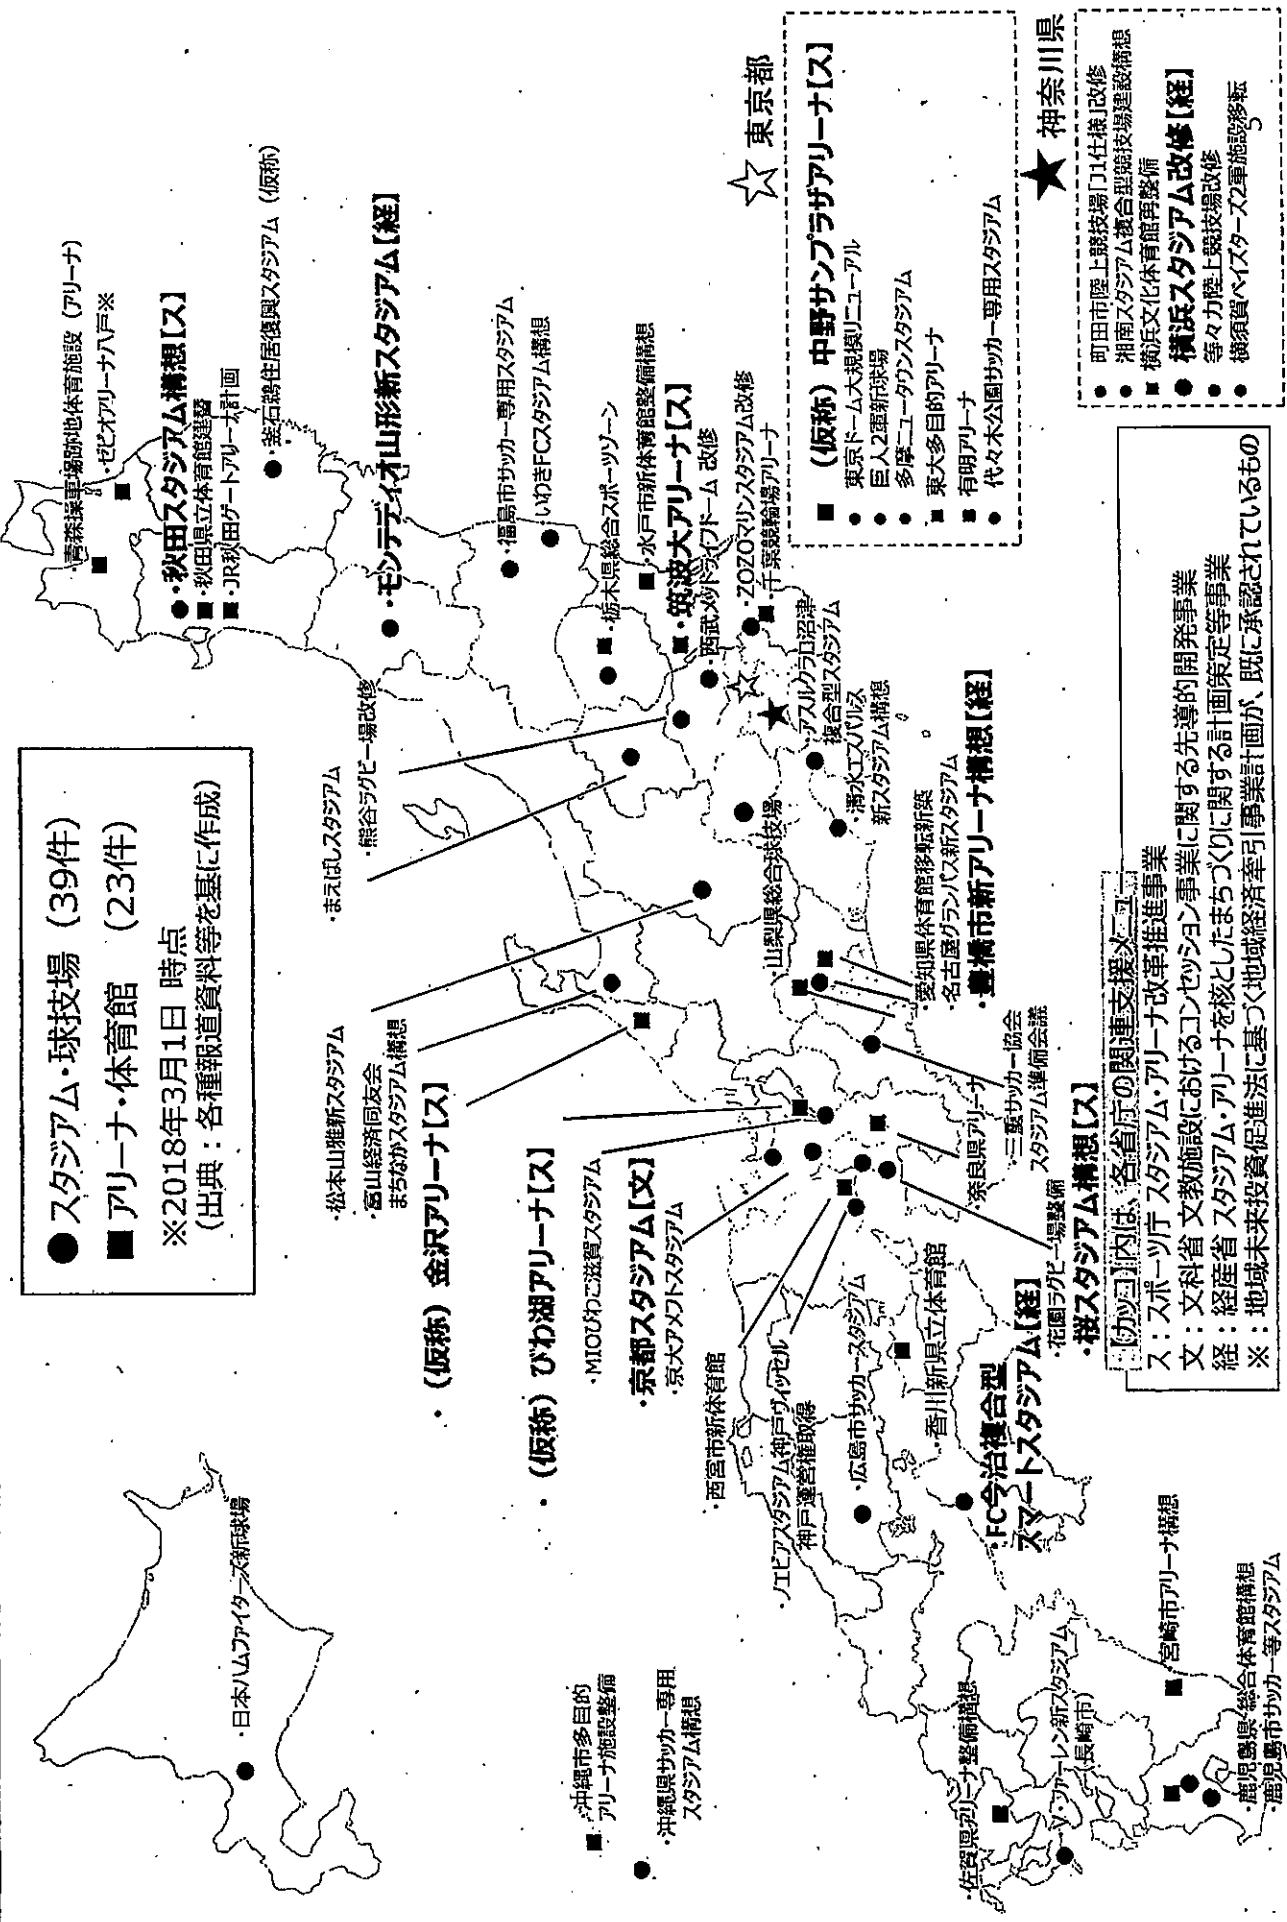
●スタジアム・球技場（39件）
■アリーナ・体育館（23件）
※2018年3月1日 時点
（出典：各種報道資料等を基に作成）

・青森操車場跡地体育館施設（アリーナ）
・ゼビオアリーナ八戸※
●・秋田スタジアム構想【ス】
■・秋田県立体育館建替
■・JR秋田ゲートアリーナ計画
●・釜石鵜住居復興スタジアム（仮称）
●・モンテディオ山形新スタジアム【経】
・福島市サッカー専用スタジアム
・いわきFCスタジアム構想
・栃木県総合スポーツゾーン
・水戸市新体育館整備構想
■・筑波大アリーナ【ス】
・西武メットライフドーム 改修
・ZOZOマリンスタジアム改修
・千葉競輪場アリーナ
・熊谷ラグビー場改修
・まえばしスタジアム
・アスルクラロ沼津 複合型スタジアム
・清水エスパルス 新スタジアム構想
・山梨県総合球技場
・愛知県体育館移転新築
・名古屋グランパス新スタジアム
・豊橋市新アリーナ構想【経】
・三重サッカー協会 スタジアム準備会議
・奈良県アリーナ
・松本山雅新スタジアム
・富山経済同友会 まちなかスタジアム構想
・（仮称）金沢アリーナ【ス】
・（仮称）びわ湖アリーナ【ス】
・MIOびわこ滋賀スタジアム
・京都スタジアム【文】
・京大アメフトスタジアム
・花園ラグビー場整備
・桜スタジアム構想【ス】
・西宮市新体育館
・ノエビアスタジアム神戸/ワールド神戸運営権取得
・広島市サッカースタジアム
・香川新県立体育館
・FC今治複合型スマートスタジアム【経】
・日本ハムファイターズ新球場
■・沖縄市多目的アリーナ施設整備
●・沖縄県サッカー専用スタジアム構想
・佐賀県アリーナ整備構想
・V・ファーレン新スタジアム（長崎市）
・宮崎市アリーナ構想
・鹿児島県総合体育館構想
・鹿児島市サッカー等スタジアム

☆東京都
■（仮称）中野サンプラザアリーナ【ス】
・東京ドーム大規模リニューアル
・巨人2軍新球場
・多摩ニュータウンスタジアム
■・東大多目的アリーナ
■・有明アリーナ
・代々木公園サッカー専用スタジアム

★神奈川県
・町田市陸上競技場「J1仕様」改修
・湘南スタジアム複合型競技場建設構想
■・横浜文化体育館再整備
●・横浜スタジアム改修【経】
・等々力陸上競技場改修
・横須賀ベイスターズ2軍施設移転

【カッコ】内は、各省庁の関連支援メニュー
ス：スポーツ庁 スタジアム・アリーナ改革推進事業
文：文科省 文教施設におけるコンセッション事業に関する先導的開発事業
経：経産省 スタジアム・アリーナを核としたまちづくりに関する計画策定等事業
※：地域未来投資促進法に基づく地域経済牽引事業計画が、既に承認されているもの